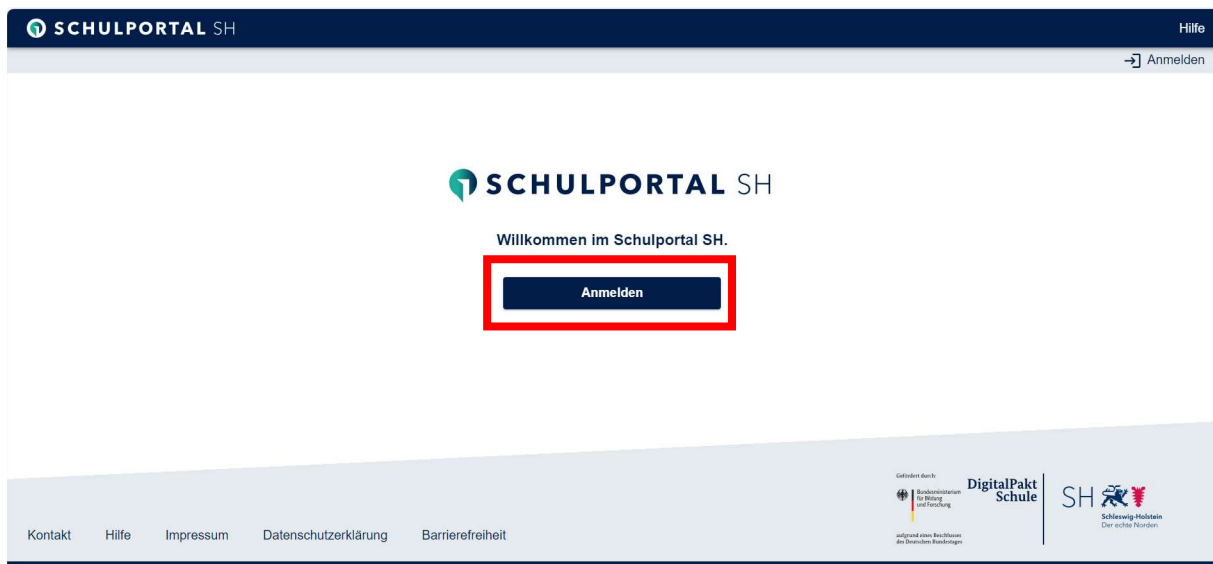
SCHULPORTAL SH

Hilfe

Anmelden

SCHULPORTAL SH

Willkommen im Schulportal SH.

Anmelden

Kontakt Hilfe Impressum Datenschutzerklärung Barrierefreiheit

Gefördert durch:

Bundesministerium für Bildung und Forschung

aufgrund eines Beschlusses des Deutschen Bundestages

DigitalPakt Schule

SH

Schleswig-Holstein
Der echte Norden